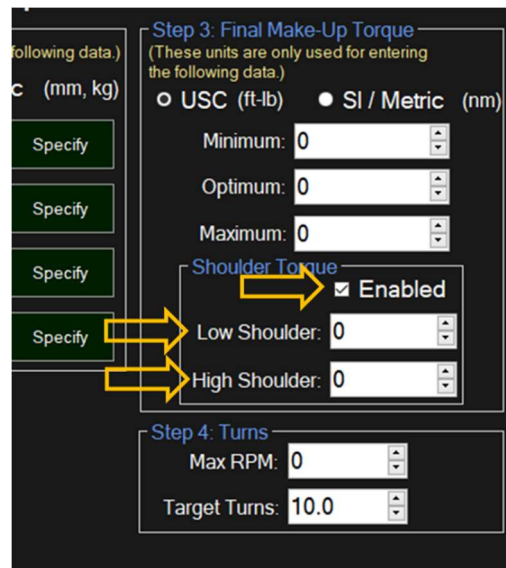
following data.)
c (mm, kg)
Specify
Specify
Specify
Specify

Step 3: Final Make-Up Torque
(These units are only used for entering the following data.)
USC (ft-lb) SI / Metric (nm)
Minimum: 0
Optimum: 0
Maximum: 0
Shoulder Torque
☑ Enabled
Low Shoulder: 0
High Shoulder: 0

Step 4: Turns
Max RPM: 0
Target Turns: 10.0